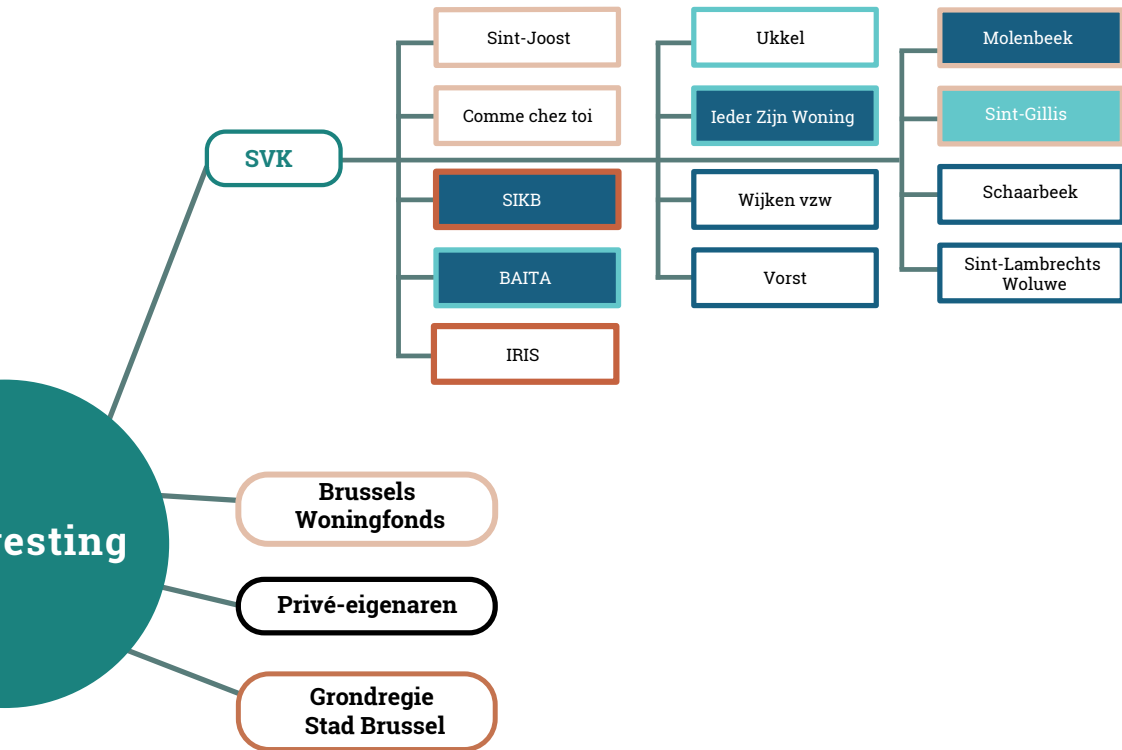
SVK

Sint-Joost

Comme chez toi

SIKB

BAITA

IRIS

Ukkel

Ieder Zijn Woning

Wijken vzw

Vorst

Molenbeek

Sint-Gillis

Schaarbeek

Sint-Lambrechts Woluwe

esting

Brussels Woningfonds

Privé-eigenaren

Grondregie Stad Brussel